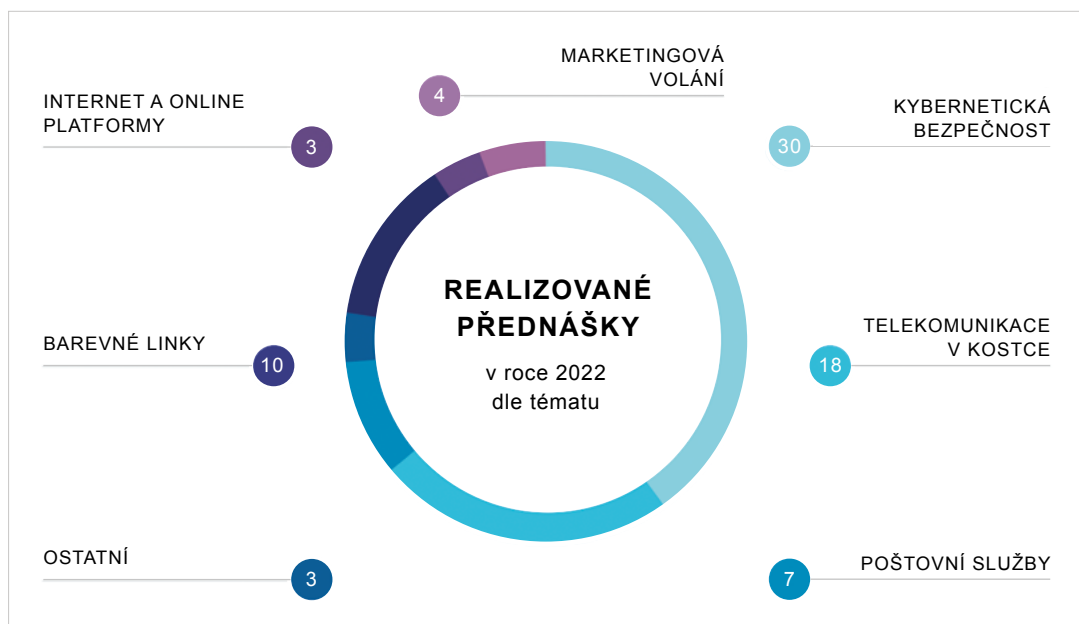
MARKETINGOVÁ VOLÁNÍ
4

INTERNET A ONLINE PLATFORMY
3

KYBERNETICKÁ BEZPEČNOST
30

REALIZOVANÉ PŘEDNÁŠKY
v roce 2022 dle tématu

BAREVNÉ LINKY
10

TELEKOMUNIKACE V KOSTCE
18

OSTATNÍ
3

POŠTOVNÍ SLUŽBY
7